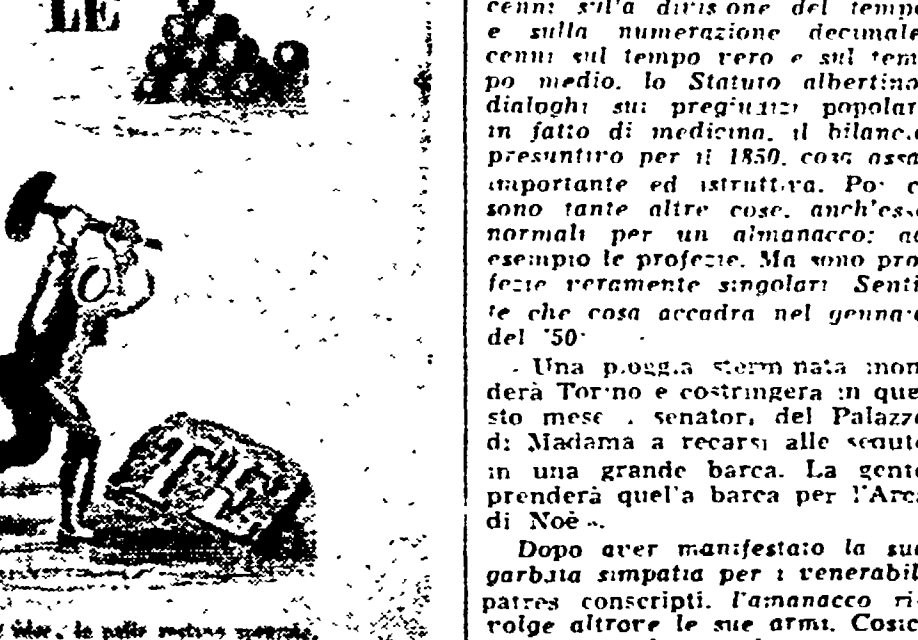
LE

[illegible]

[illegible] le palle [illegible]

cenni sulla divisione del tempo e sulla numerazione decimale, cenni sul tempo vero e sul tempo medio, lo Statuto albertino, dialoghi sui pregiudizi popolari in fatto di medicina, il bilancio presuntivo per il 1850, cosa assai importante ed istruttiva. Poi ci sono tante altre cose, anch'esse normali per un almanacco: ad esempio le profezie. Ma sono profezie veramente singolari. Sentite che cosa accadrà nel gennaio del '50:

« Una pioggia sterminata inonderà Torino e costringerà in questo mese i senatori del Palazzo di Madama a recarsi alle sedute in una grande barca. La gente prenderà quella barca per l'Arca di Noè ».

Dopo aver manifestato la sua garbata simpatia per i venerabili patres conscripti, l'almanacco rivolge altrove le sue armi. Cosic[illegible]